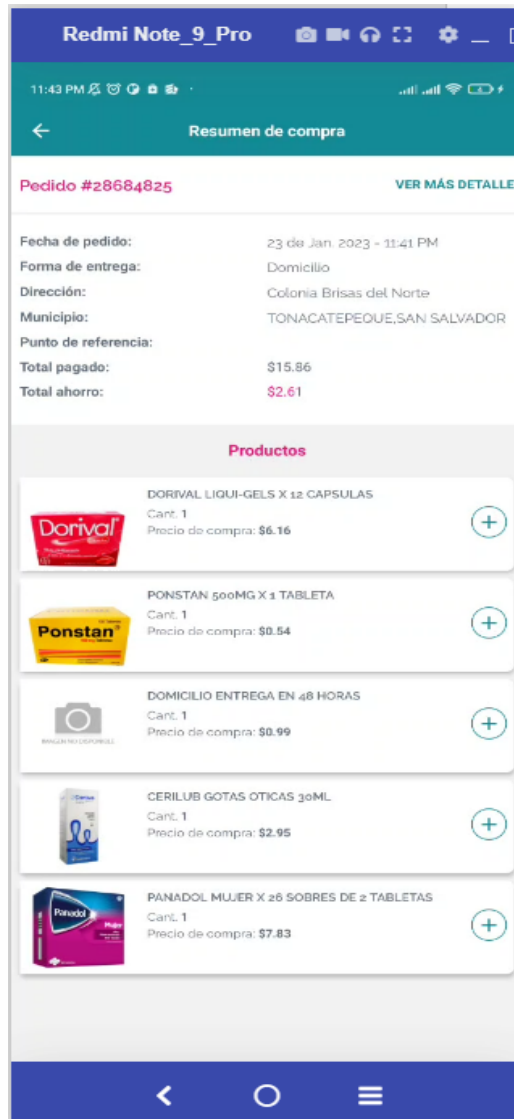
Redmi Note_9_Pro

11:43 PM

Resumen de compra

Pedido #28684825

VER MÁS DETALLE

Fecha de pedido: 23 de Jan. 2023 - 11:41 PM
Forma de entrega: Domicilio
Dirección: Colonia Brisas del Norte
Municipio: TONACATEPEQUE,SAN SALVADOR
Punto de referencia:
Total pagado: $15.86
Total ahorro: $2.61

Productos

Dorival
DORIVAL LIQUI-GELS X 12 CAPSULAS
Cant. 1
Precio de compra: $6.16

Ponstan
PONSTAN 500MG X 1 TABLETA
Cant. 1
Precio de compra: $0.54

IMAGEN NO DISPONIBLE
DOMICILIO ENTREGA EN 48 HORAS
Cant. 1
Precio de compra: $0.99

Cerilub
CERILUB GOTAS OTICAS 30ML
Cant. 1
Precio de compra: $2.95

Panadol Mujer
PANADOL MUJER X 26 SOBRES DE 2 TABLETAS
Cant. 1
Precio de compra: $7.83